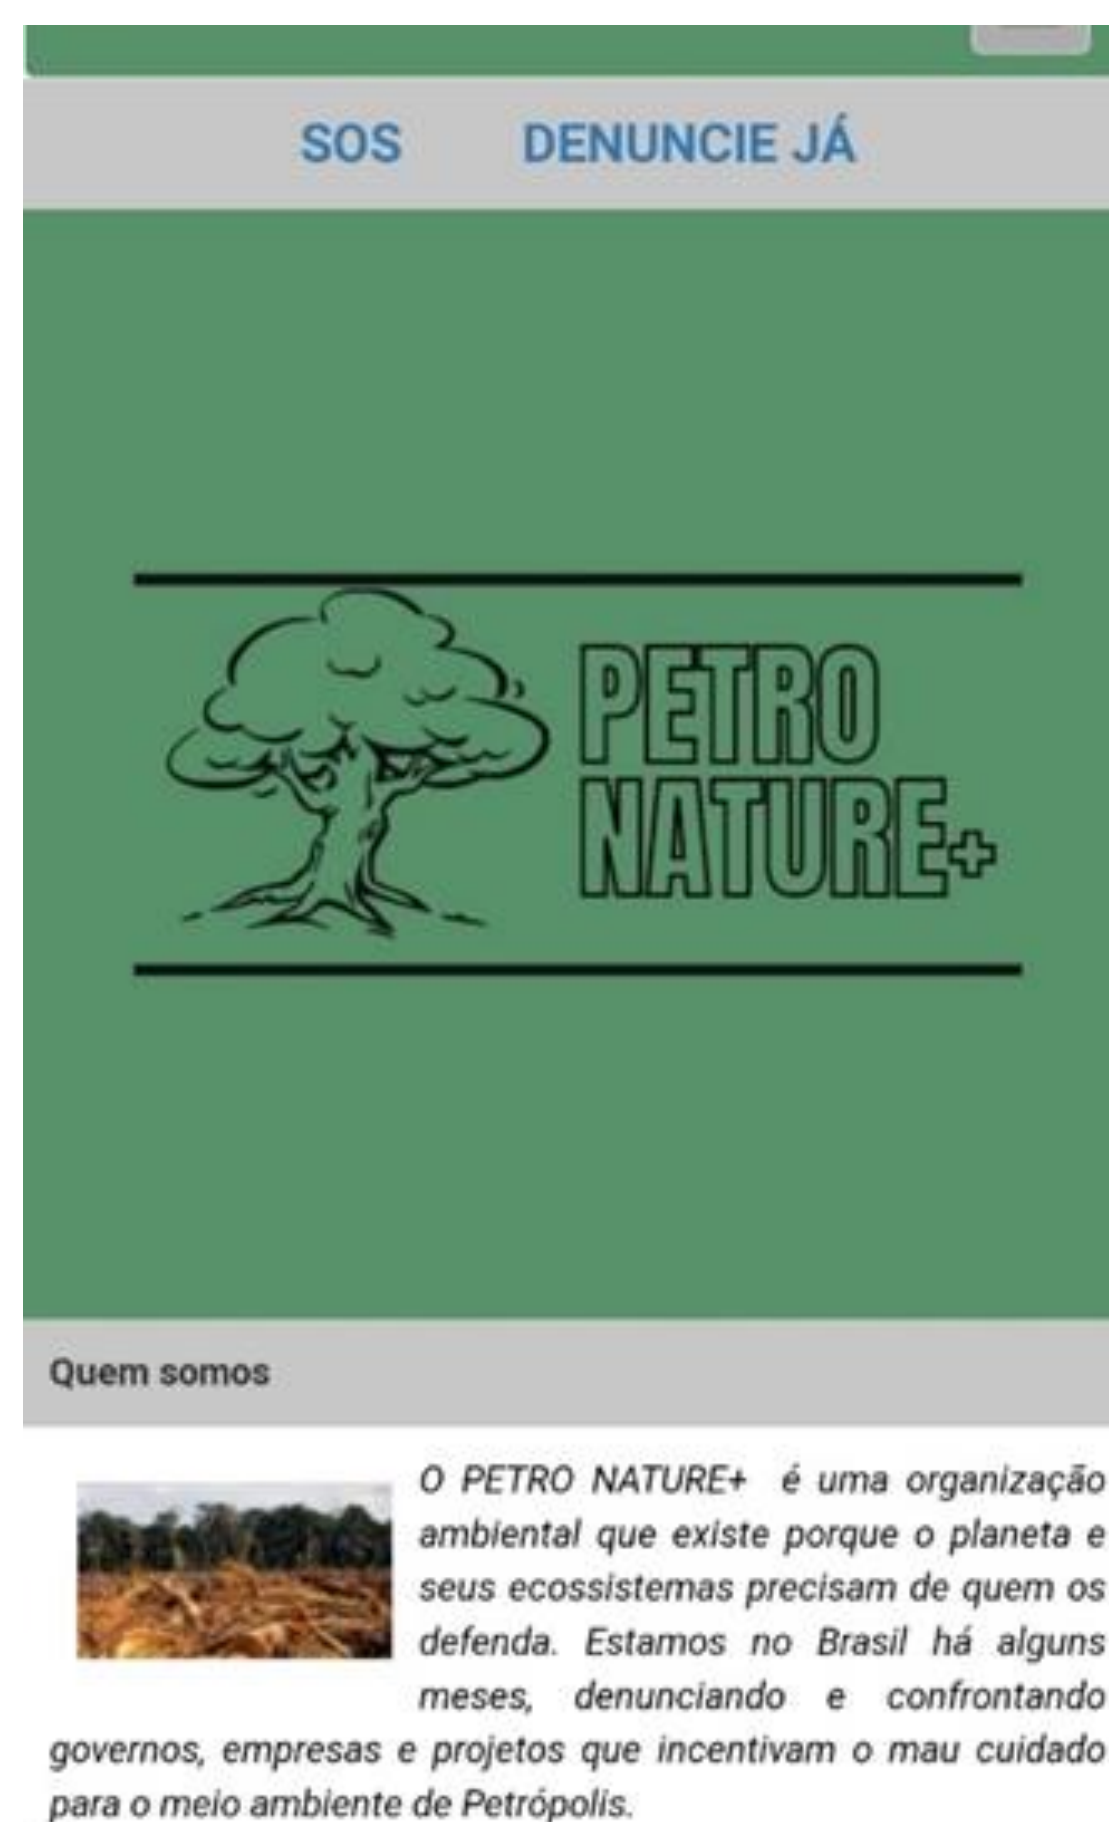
SOS DENUNCIE JÁ

PETRO NATURE+

Quem somos

O PETRO NATURE+ é uma organização ambiental que existe porque o planeta e seus ecossistemas precisam de quem os defenda. Estamos no Brasil há alguns meses, denunciando e confrontando governos, empresas e projetos que incentivam o mau cuidado para o meio ambiente de Petrópolis.